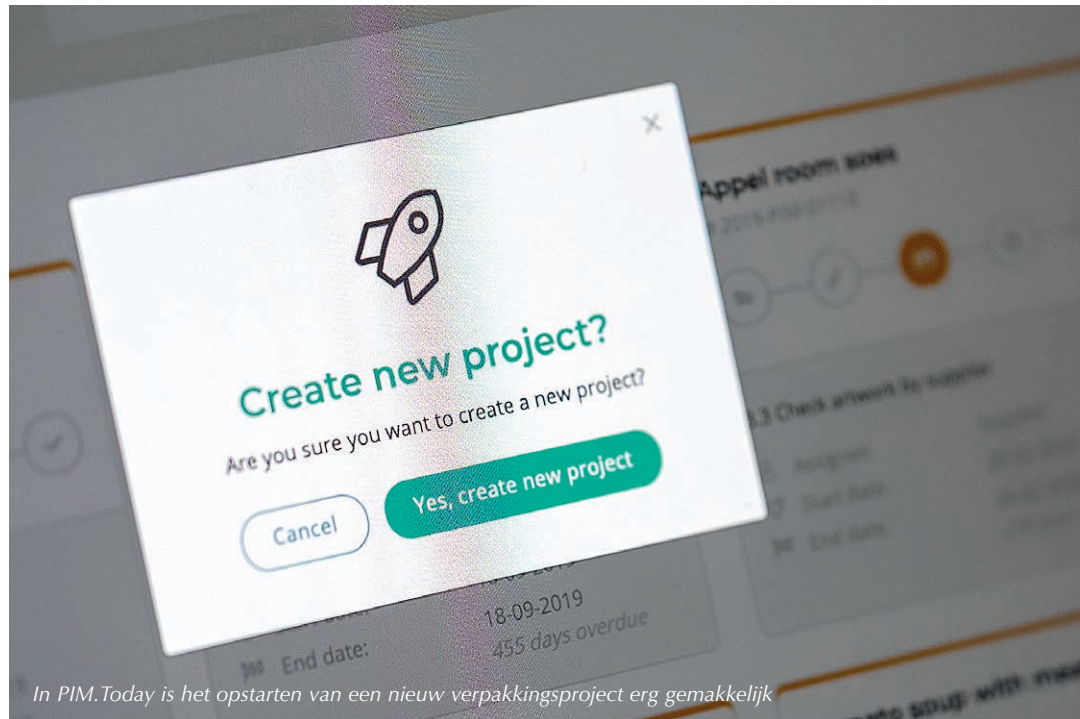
Appel room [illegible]

Create new project?

Are you sure you want to create a new project?

Cancel

Yes, create new project

3 Check artwork by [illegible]

Assignee

Start date

End date

End date:

18-09-2019

455 days overdue

In PIM.Today is het opstarten van een nieuw verpakkingsproject erg gemakkelijk